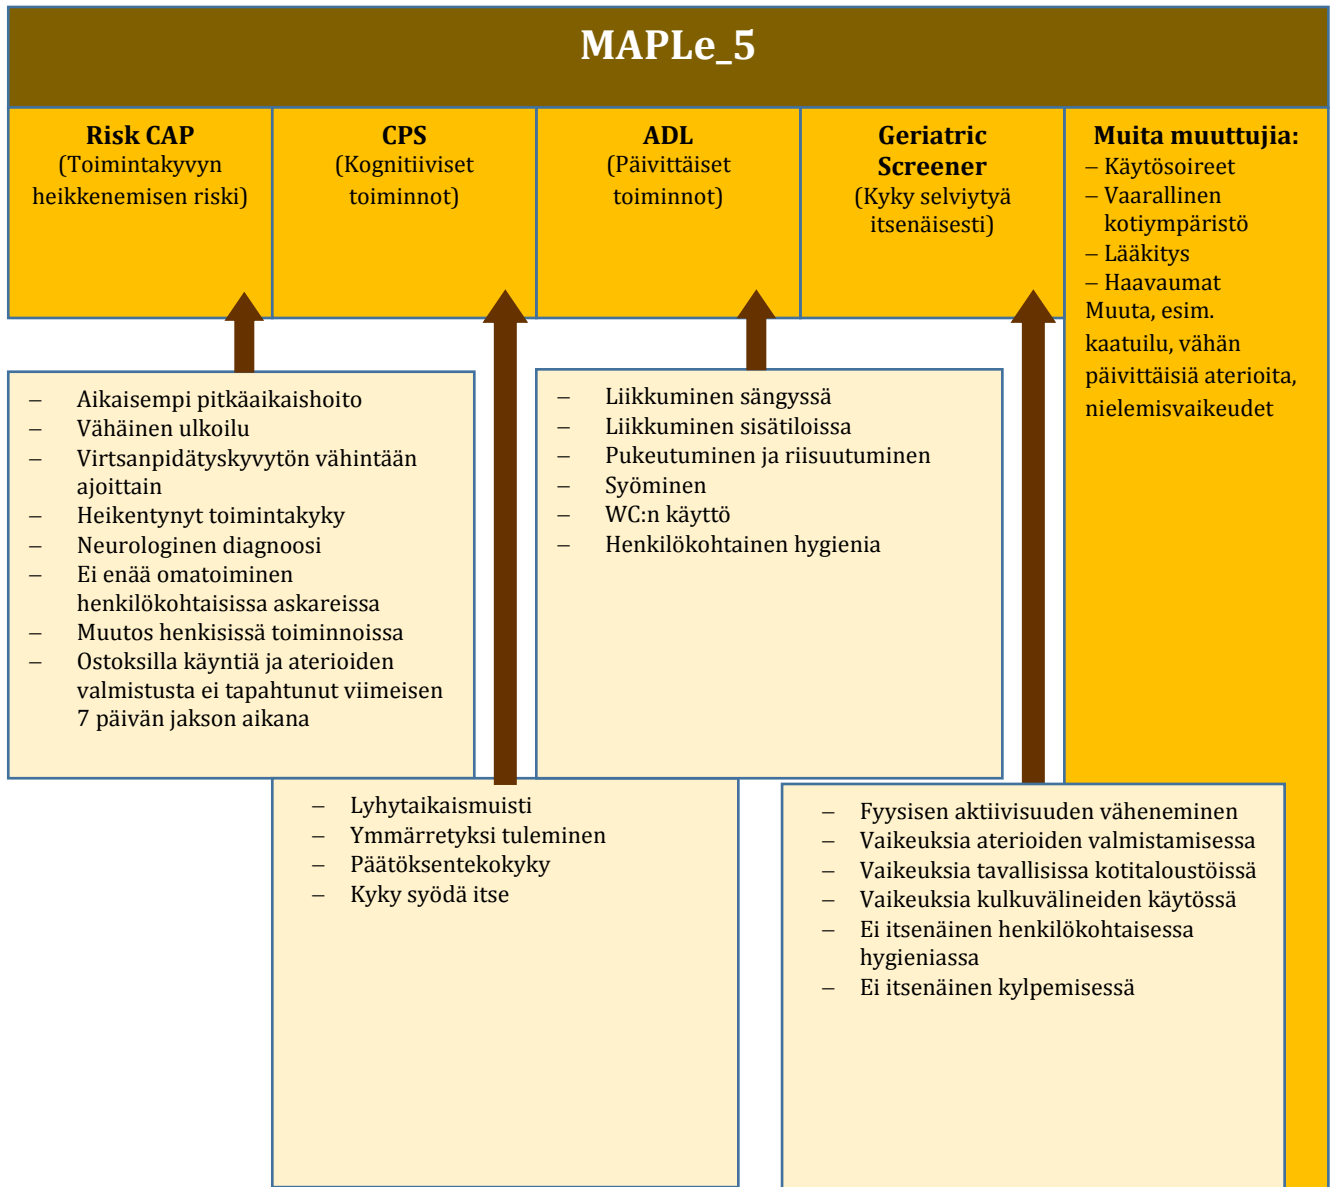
MAPLe_5

**Risk CAP**
(Toimintakyvyn heikkenemisen riski)

**CPS**
(Kognitiiviset toiminnot)

**ADL**
(Päivittäiset toiminnot)

**Geriatric Screener**
(Kyky selviytyä itsenäisesti)

**Muita muuttujia:**
– Käytösoireet
– Vaarallinen kotiympäristö
– Lääkitys
– Haavaumat
Muuta, esim. kaatuilu, vähän päivittäisiä aterioita, nielemisvaikeudet

– Aikaisempi pitkäaikaishoito
– Vähäinen ulkoilu
– Virtsanpidätyskyvytön vähintään ajoittain
– Heikentynyt toimintakyky
– Neurologinen diagnoosi
– Ei enää omatoiminen henkilökohtaisissa askareissa
– Muutos henkisissä toiminnoissa
– Ostoksilla käyntiä ja aterioiden valmistusta ei tapahtunut viimeisen 7 päivän jakson aikana

– Liikkuminen sängyssä
– Liikkuminen sisätiloissa
– Pukeutuminen ja riisuutuminen
– Syöminen
– WC:n käyttö
– Henkilökohtainen hygienia

– Lyhytaikaismuisti
– Ymmärretyksi tuleminen
– Päätöksentekokyky
– Kyky syödä itse

– Fyysisen aktiivisuuden väheneminen
– Vaikeuksia aterioiden valmistamisessa
– Vaikeuksia tavallisissa kotitaloustöissä
– Vaikeuksia kulkuvälineiden käytössä
– Ei itsenäinen henkilökohtaisessa hygieniassa
– Ei itsenäinen kylpemisessä